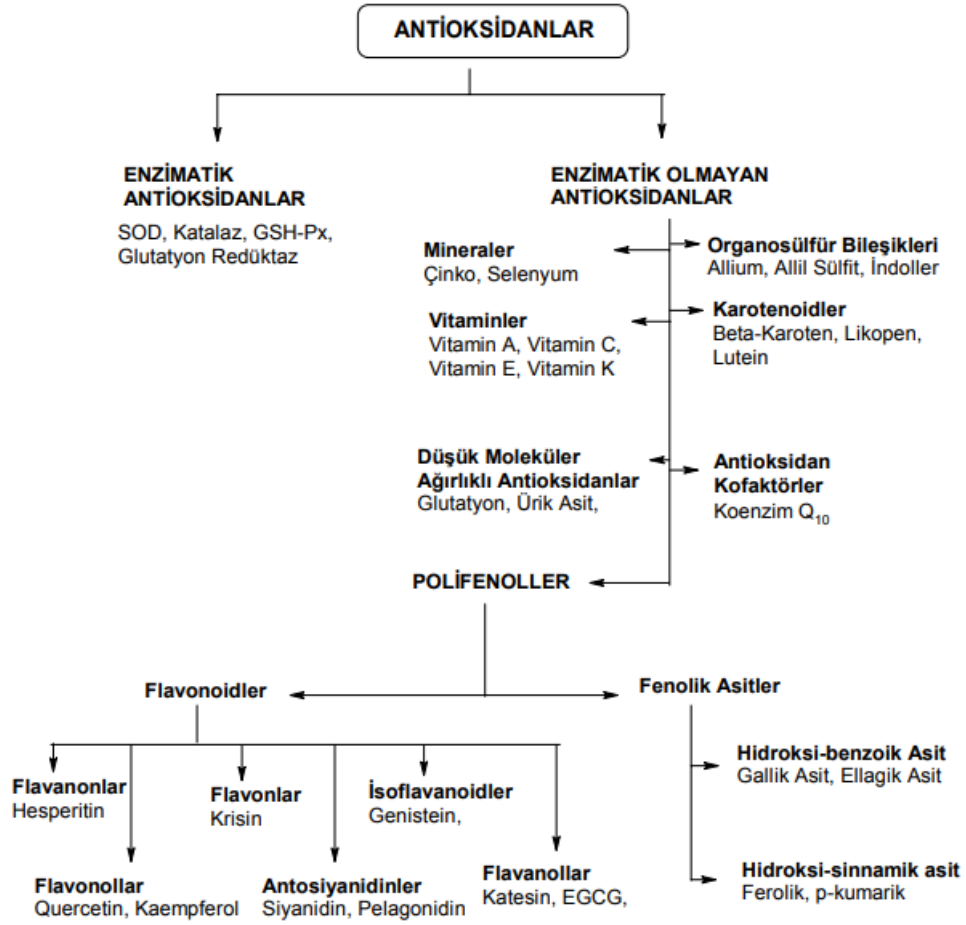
ANTİOKSİDANLAR

ENZİMATİK ANTİOKSİDANLAR
SOD, Katalaz, GSH-Px, Glutatyon Redüktaz

ENZİMATİK OLMAYAN ANTİOKSİDANLAR

Mineraler
Çinko, Selenyum

Organosülfür Bileşikleri
Allium, Allil Sülfit, İndoller

Vitaminler
Vitamin A, Vitamin C, Vitamin E, Vitamin K

Karotenoidler
Beta-Karoten, Likopen, Lutein

Düşük Moleküler Ağırlıklı Antioksidanlar
Glutatyon, Ürik Asit,

Antioksidan Kofaktörler
Koenzim $Q_{10}$

POLİFENOLLER

Flavonoidler

Fenolik Asitler

Flavanonlar
Hesperitin

Flavonlar
Krisin

İsoflavanoidler
Genistein,

Flavonollar
Quercetin, Kaempferol

Antosiyanidinler
Siyanidin, Pelagonidin

Flavanollar
Katesin, EGCG,

Hidroksi-benzoik Asit
Gallik Asit, Ellagik Asit

Hidroksi-sinnamik asit
Ferolik, p-kumarik